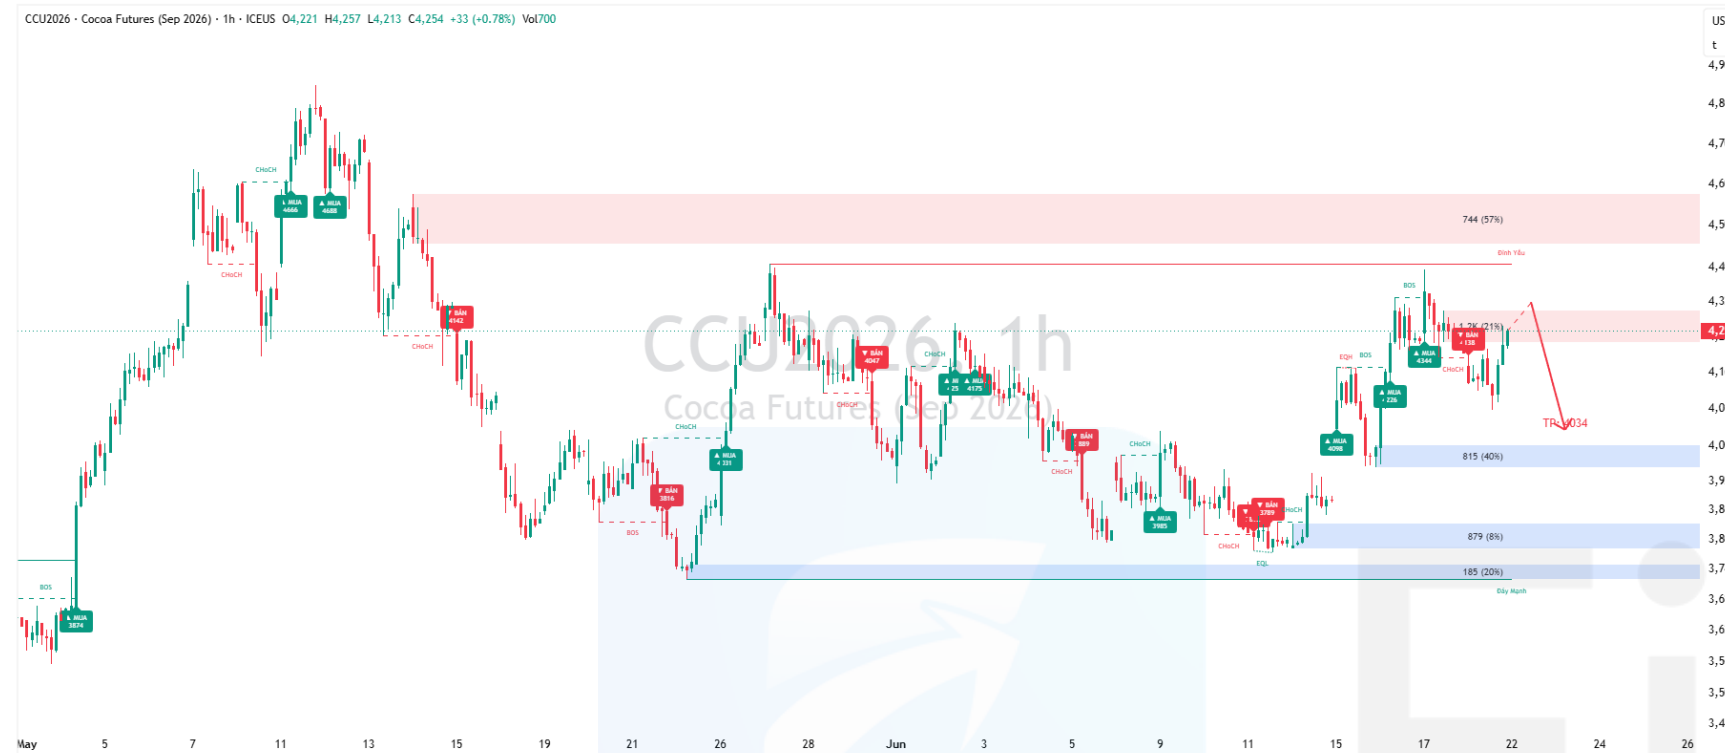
CCU2026 · Cocoa Futures (Sep 2026) · 1h · ICEUS O4,221 H4,257 L4,213 C4,254 +33 (+0.78%) Vol700

CCU2026, 1h
Cocoa Futures (Sep 2026)

744 (57%)
Đỉnh Yếu
1.2K (21%)
815 (40%)
879 (8%)
185 (20%)
Đáy Mạnh
TP: 4034

BOS
CHoCH
EQH
EQL

MUA 3874
MUA 4666
MUA 4688
BÁN 4142
BÁN 3816
MUA 4 231
BÁN 4047
MUA 25
MUA 4175
BÁN 889
MUA 3985
BÁN 3789
MUA 4098
MUA 226
MUA 4344
BÁN 138

US
4,9
4,8
4,7
4,6
4,5
4,4
4,3
4,2
4,1
4,0
4,0
3,9
3,8
3,8
3,7
3,6
3,6
3,5
3,5
3,4

May 5 7 11 13 15 19 21 26 28 Jun 3 5 9 11 15 17 22 24 26